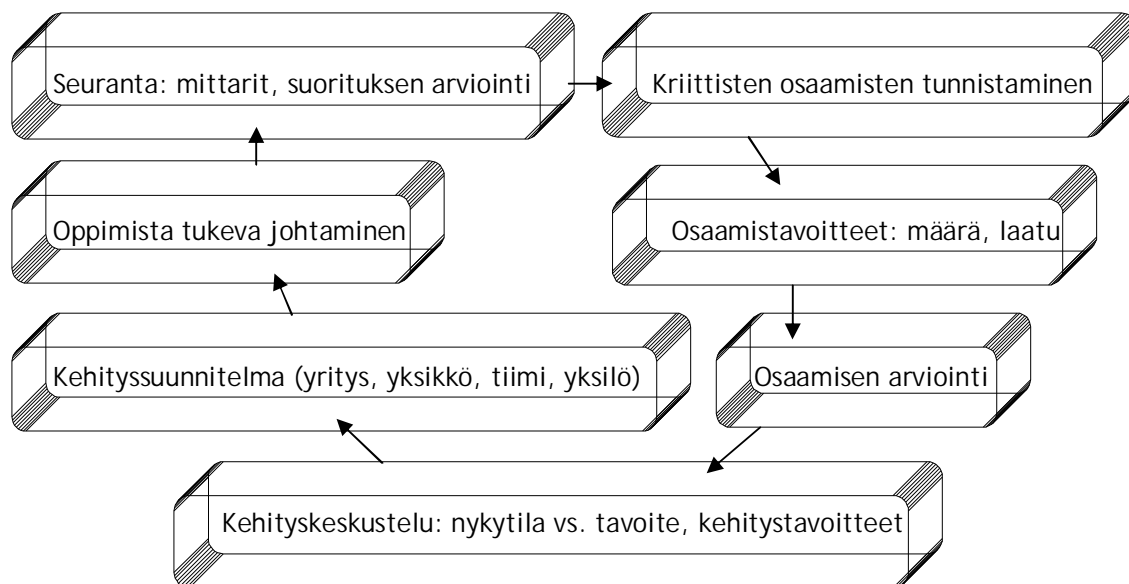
Seuranta: mittarit, suorituksen arviointi

Kriittisten osaamisten tunnistaminen

Oppimista tukeva johtaminen

Osaamistavoitteet: määrä, laatu

Kehityssuunnitelma (yritys, yksikkö, tiimi, yksilö)

Osaamisen arviointi

Kehityskeskustelu: nykytila vs. tavoite, kehitystavoitteet